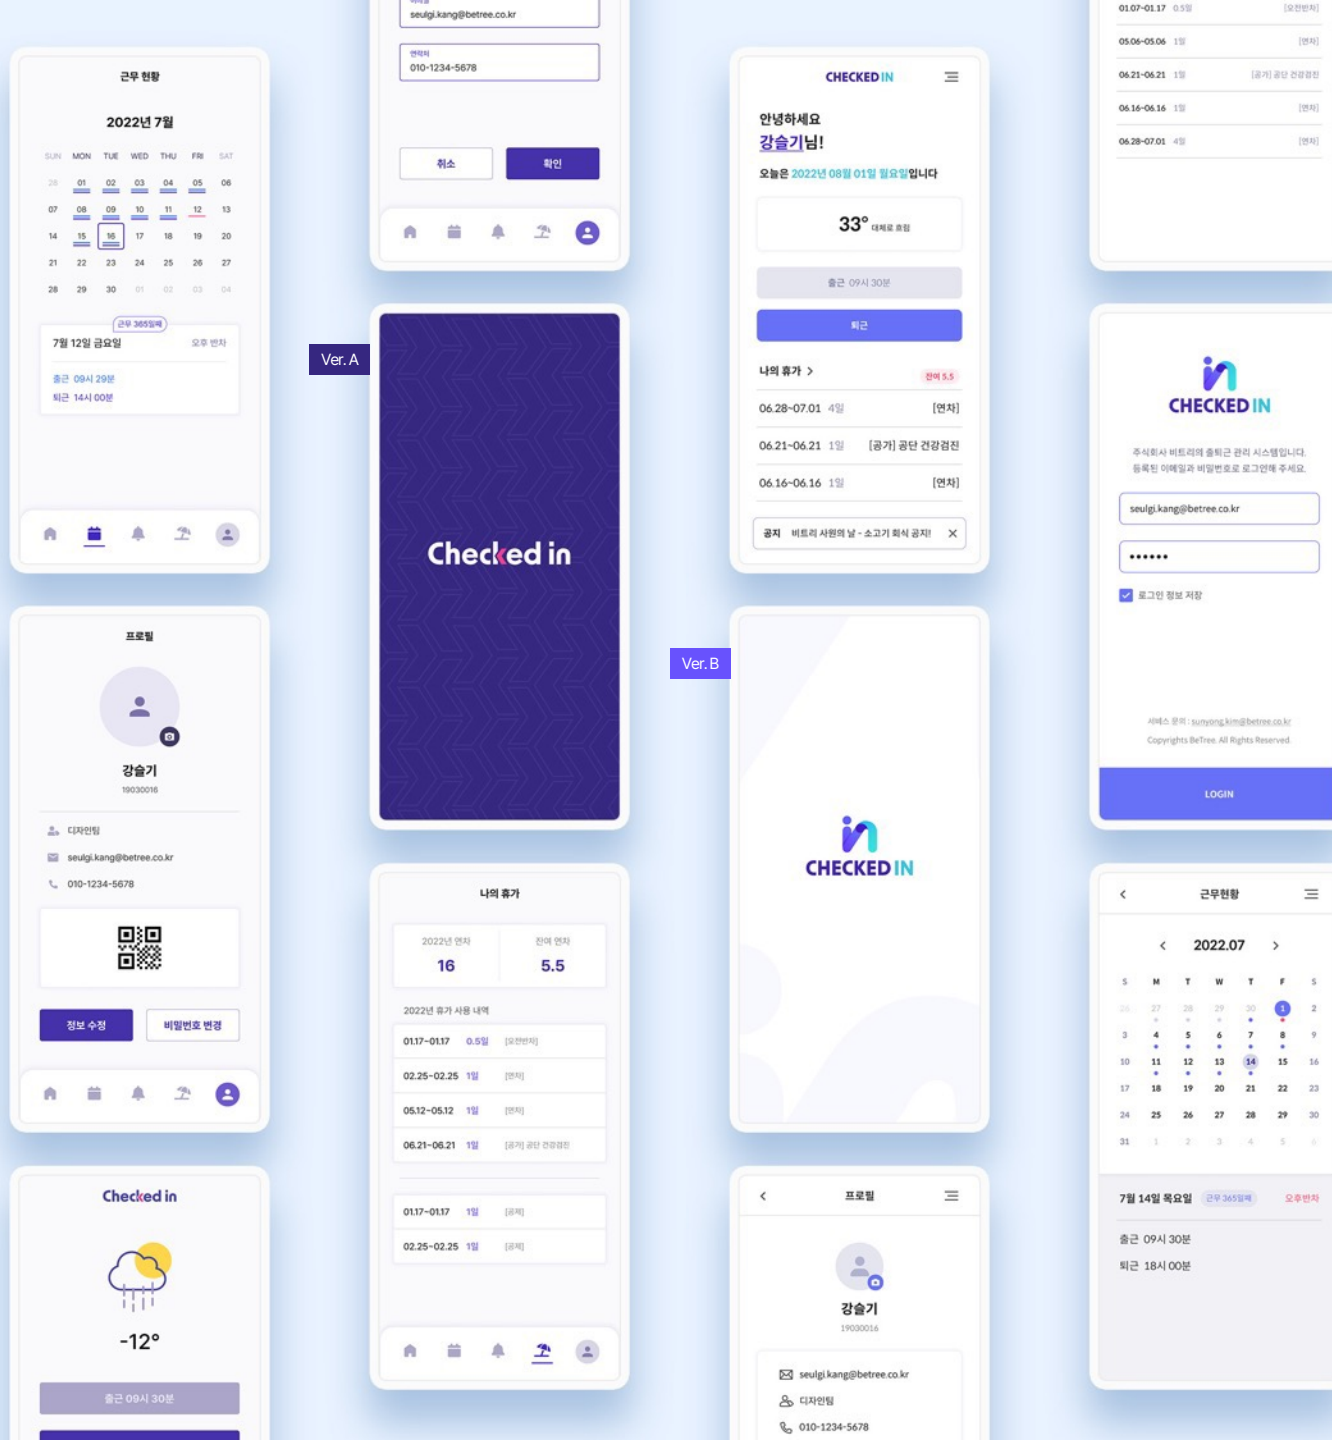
근무 현황

2022년 7월

SUN MON TUE WED THU FRI SAT
26 01 02 03 04 05 06
07 08 09 10 11 12 13
14 15 16 17 18 19 20
21 22 23 24 25 26 27
28 29 30 01 02 03 04

근무 365일째
7월 12일 금요일 오후 반차
출근 09시 29분
퇴근 14시 00분

seulgi.kang@betree.co.kr
연락처
010-1234-5678
취소 확인

Ver. A

Checked in

프로필
강슬기
19030016
디자인팀
seulgi.kang@betree.co.kr
010-1234-5678
정보 수정 비밀번호 변경

Checked in
-12°
출근 09시 30분

나의 휴가
2022년 연차 16
잔여 연차 5.5
2022년 휴가 사용 내역
01.17~01.17 0.5일 [오전반차]
02.25~02.25 1일 [연차]
05.12~05.12 1일 [연차]
06.21~06.21 1일 [공가] 공단 건강검진
01.17~01.17 1일 [공가]
02.25~02.25 1일 [공가]

CHECKED IN
안녕하세요
강슬기님!
오늘은 2022년 08월 01일 월요일입니다
33° 대체로 흐림
출근 09시 30분
퇴근
나의 휴가 >
잔여 5.5
06.28~07.01 4일 [연차]
06.21~06.21 1일 [공가] 공단 건강검진
06.16~06.16 1일 [연차]
공지 비트리 사원의 날 - 소고기 회식 공지!

Ver. B

CHECKED IN

프로필
강슬기
19030016
seulgi.kang@betree.co.kr
디자인팀
010-1234-5678

01.07~01.17 0.5일 [오전반차]
05.06~05.06 1일 [연차]
06.21~06.21 1일 [공가] 공단 건강검진
06.16~06.16 1일 [연차]
06.28~07.01 4일 [연차]

CHECKED IN
주식회사 비트리의 출퇴근 관리 시스템입니다.
등록된 이메일과 비밀번호로 로그인해 주세요.
seulgi.kang@betree.co.kr
••••••
로그인 정보 저장
서비스 문의 : sunyong.kim@betree.co.kr
Copyrights BeTree. All Rights Reserved.
LOGIN

근무현황
2022.07
S M T W T F S
26 27 28 29 30 1 2
3 4 5 6 7 8 9
10 11 12 13 14 15 16
17 18 19 20 21 22 23
24 25 26 27 28 29 30
31 1 2 3 4 5 6
7월 14일 목요일 근무 365일째 오후반차
출근 09시 30분
퇴근 18시 00분